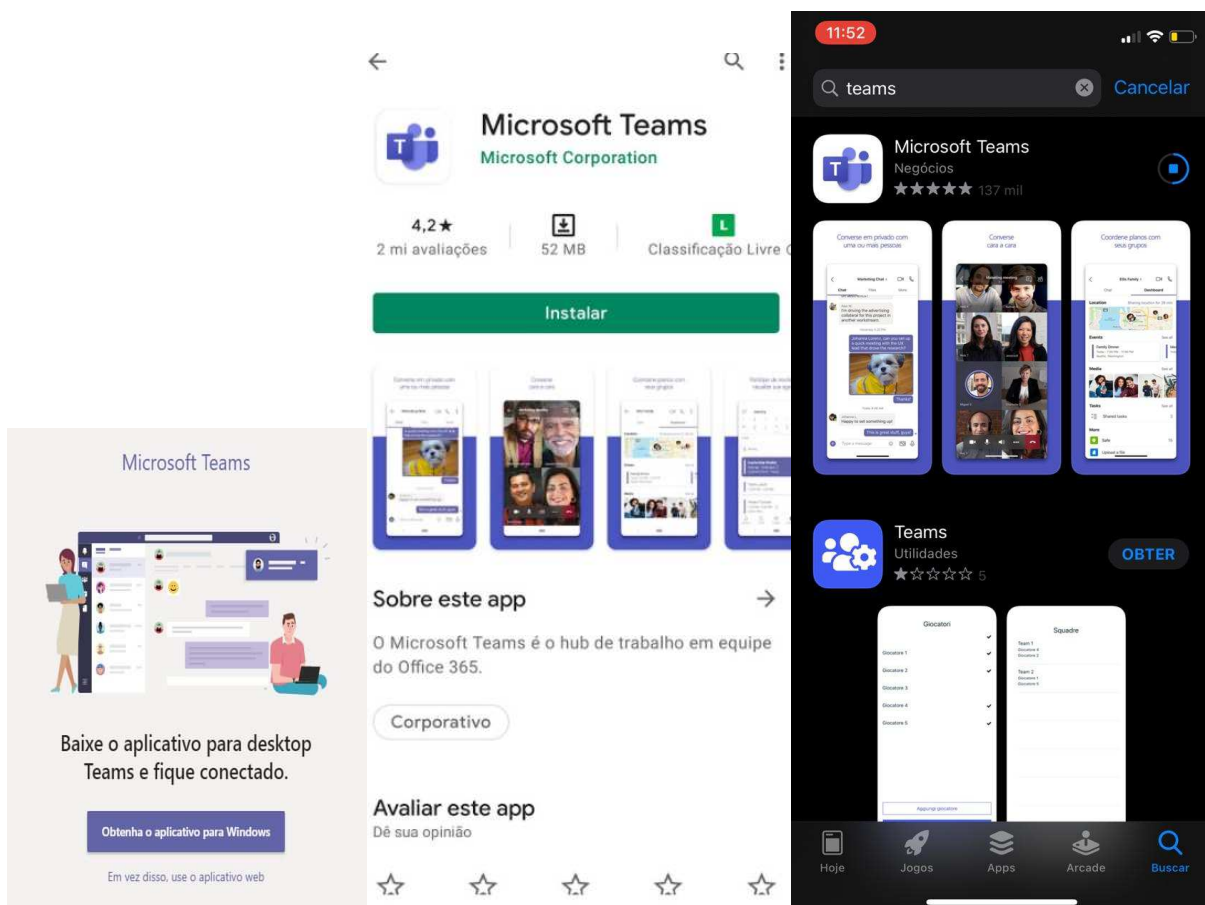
Microsoft Teams

Baixe o aplicativo para desktop Teams e fique conectado.

Obtenha o aplicativo para Windows

Em vez disso, use o aplicativo web

Microsoft Teams
Microsoft Corporation

4,2★
2 mi avaliações

52 MB

L
Classificação Livre

Instalar

Sobre este app

O Microsoft Teams é o hub de trabalho em equipe do Office 365.

Corporativo

Avaliar este app
Dê sua opinião

11:52

teams

Cancelar

Microsoft Teams
Negócios
★★★★★ 137 mil

Converse em privado com uma ou mais pessoas

Converse cara a cara

Coordene planos com seus grupos

Teams
Utilidades
★☆☆☆☆ 5

OBTER

Giocatori
Giocatore 1
Giocatore 2
Giocatore 3
Giocatore 4
Giocatore 5

Squadre
Team 1
Team 2

Hoje
Jogos
Apps
Arcade
Buscar